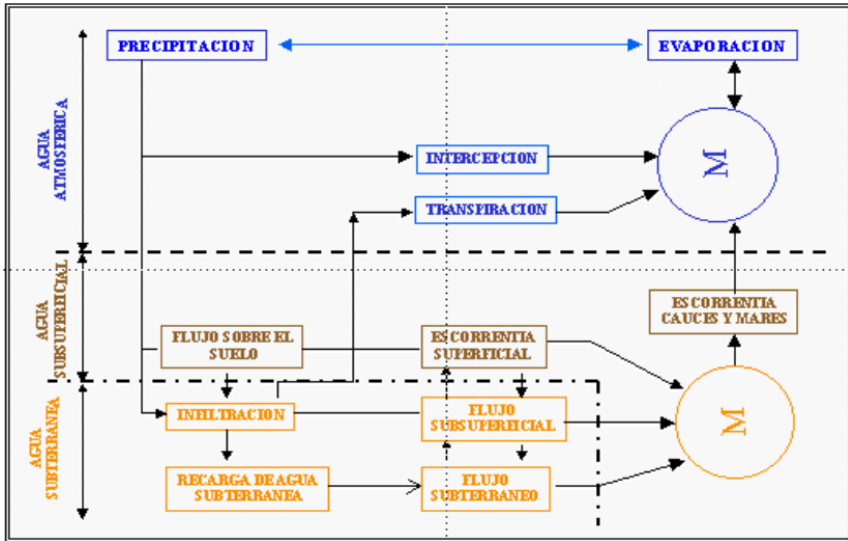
AGUA ATMOSFERICA

PRECIPITACION

EVAPORACION

INTERCEPCION

TRANSPIRACION

M

AGUA SUBSUPERFICIAL

FLUJO SOBRE EL SUELO

ESCORRENTIA SUPERFICIAL

ESCORRENTIA CAUCES Y MARES

AGUA SUBTERRANEA

INFILTRACION

FLUJO SUBSUPERFICIAL

M

RECARGA DE AGUA SUBTERRANEA

FLUJO SUBTERRANEO